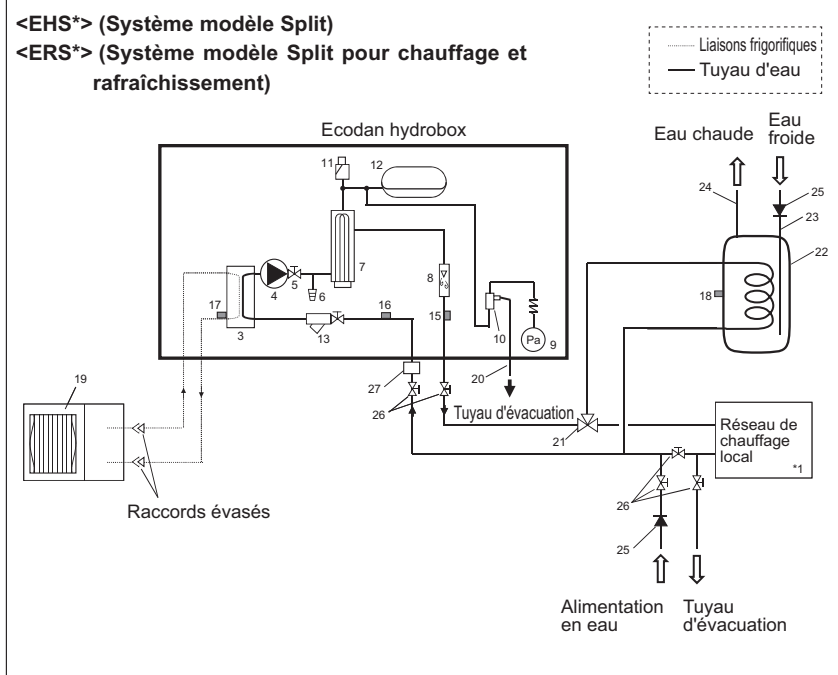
<EHS*> (Système modèle Split)
<ERS*> (Système modèle Split pour chauffage et rafraîchissement)

Liaisons frigorifiques
Tuyau d'eau

Ecodan hydrobox

11
12
7
8
4
5
6
17
3
16
15
13
10
9
Pa
19
27
26
20
Tuyau d'évacuation
21
Eau chaude
Eau froide
24
25
23
22
18
Réseau de chauffage local
*1
26
25
Raccords évasés
Alimentation en eau
Tuyau d'évacuation